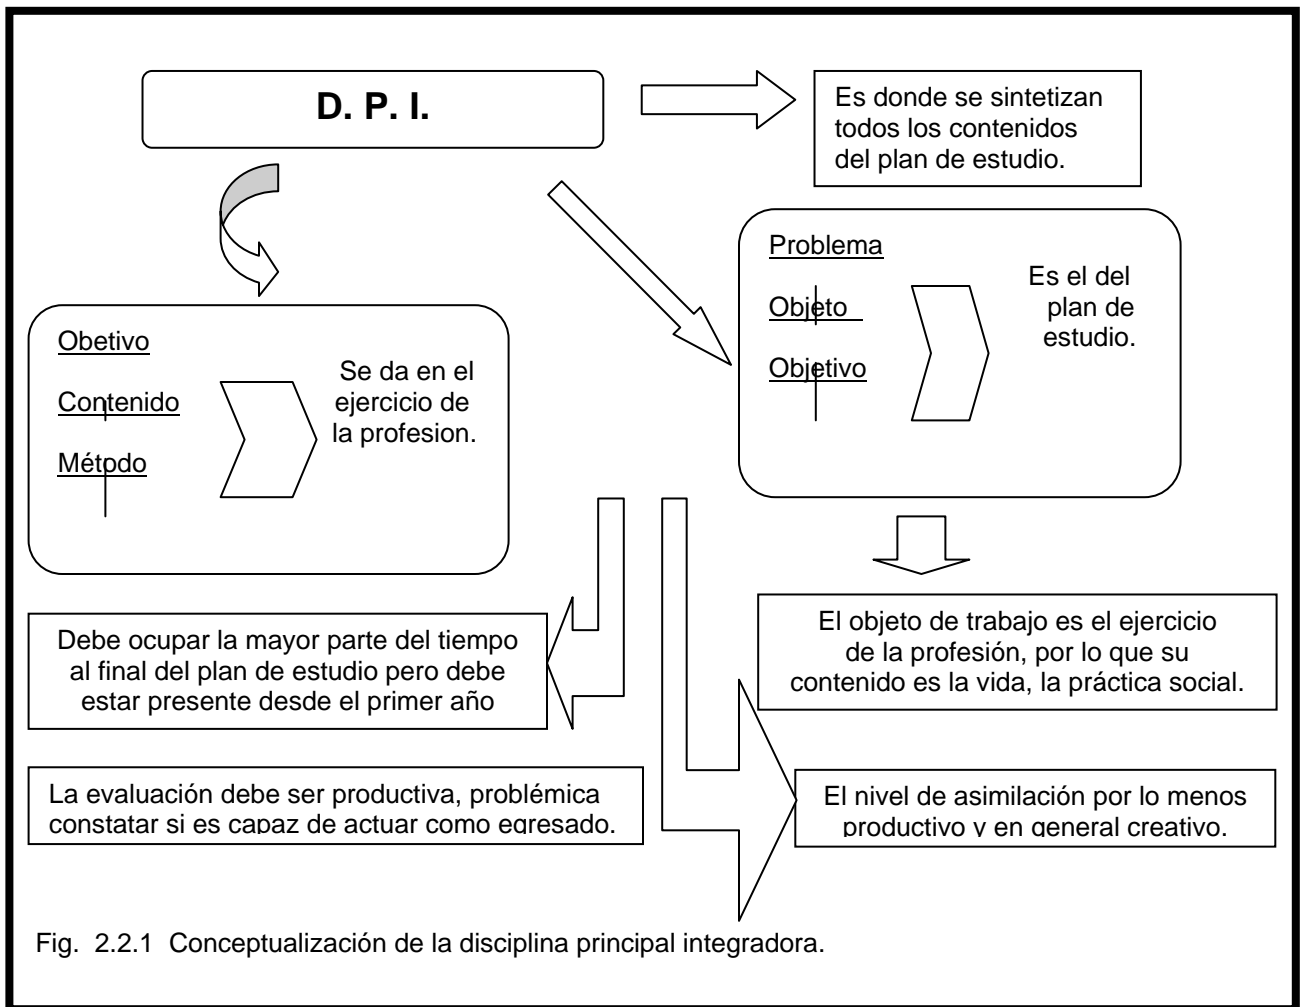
D. P. I.

Es donde se sintetizan todos los contenidos del plan de estudio.

Obetivo

Contenido

Método

Se da en el ejercicio de la profesion.

Problema

Objeto

Objetivo

Es el del plan de estudio.

Debe ocupar la mayor parte del tiempo al final del plan de estudio pero debe estar presente desde el primer año

El objeto de trabajo es el ejercicio de la profesión, por lo que su contenido es la vida, la práctica social.

La evaluación debe ser productiva, problémica constatar si es capaz de actuar como egresado.

El nivel de asimilación por lo menos productivo y en general creativo.

Fig. 2.2.1 Conceptualización de la disciplina principal integradora.